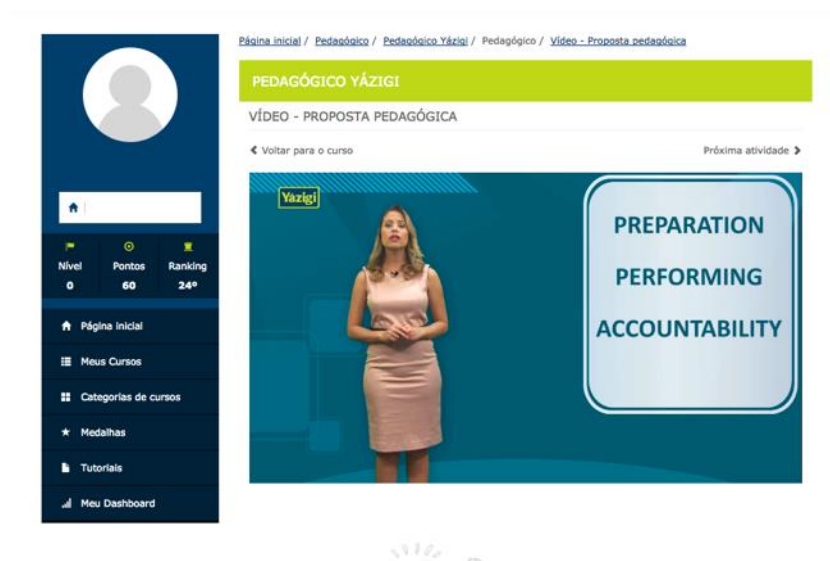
Página inicial / Pedagógico / Pedagógico Yázigi / Pedagógico / Vídeo - Proposta pedagógica

PEDAGÓGICO YÁZIGI

VÍDEO - PROPOSTA PEDAGÓGICA

❮ Voltar para o curso

Próxima atividade ❯

Yázigi

PREPARATION

PERFORMING

ACCOUNTABILITY

| Nível | Pontos | Ranking |
|---|---|---|
| 0 | 60 | 24º |

Página inicial

Meus Cursos

Categorias de cursos

Medalhas

Tutoriais

Meu Dashboard